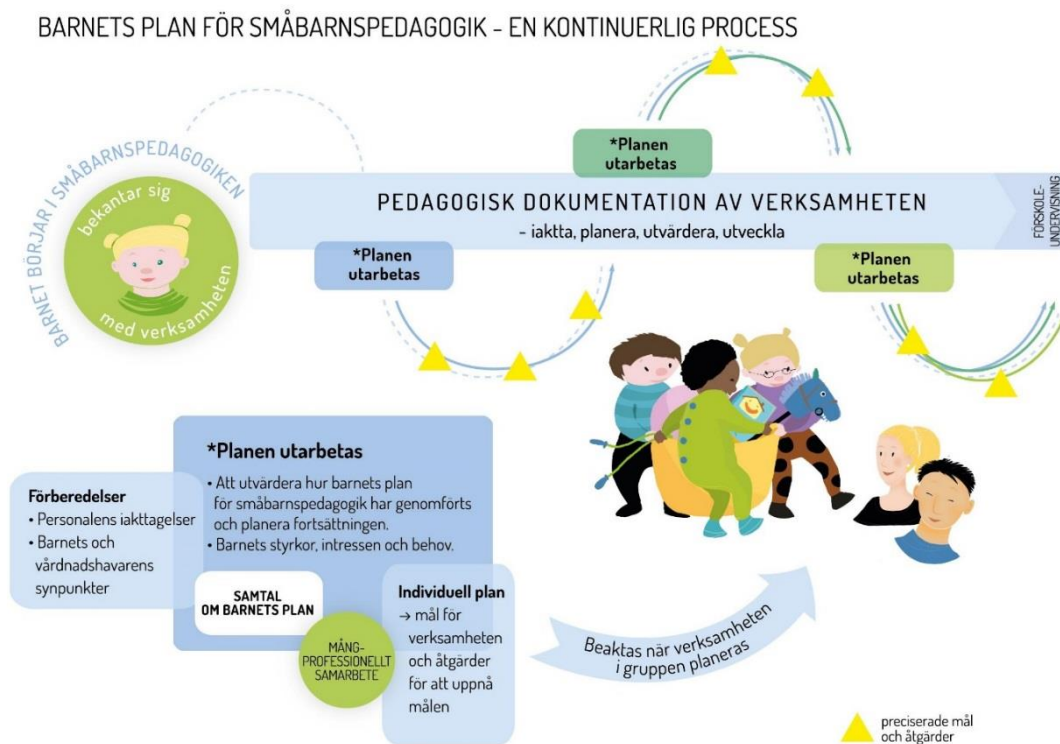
BARNETS PLAN FÖR SMÅBARNSPEDAGOGIK - EN KONTINUERLIG PROCESS

BARNET BÖRJAR I SMÅBARNSPEDAGOGIKEN

bekantar sig med verksamheten

*Planen utarbetas

PEDAGOGISK DOKUMENTATION AV VERKSAMHETEN
- iaktta, planera, utvärdera, utveckla

FÖRSKOLE-UNDERVISNING

*Planen utarbetas

*Planen utarbetas

*Planen utarbetas
• Att utvärdera hur barnets plan för småbarnspedagogik har genomförts och planera fortsättningen.
• Barnets styrkor, intressen och behov.

Förberedelser
• Personalens iakttagelser
• Barnets och vårdnadshavarens synpunkter

SAMTAL OM BARNETS PLAN

MÅNG-PROFESSIONELLT SAMARBETE

Individuell plan
→ mål för verksamheten och åtgärder för att uppnå målen

Beaktas när verksamheten i gruppen planeras

preciserade mål och åtgärder